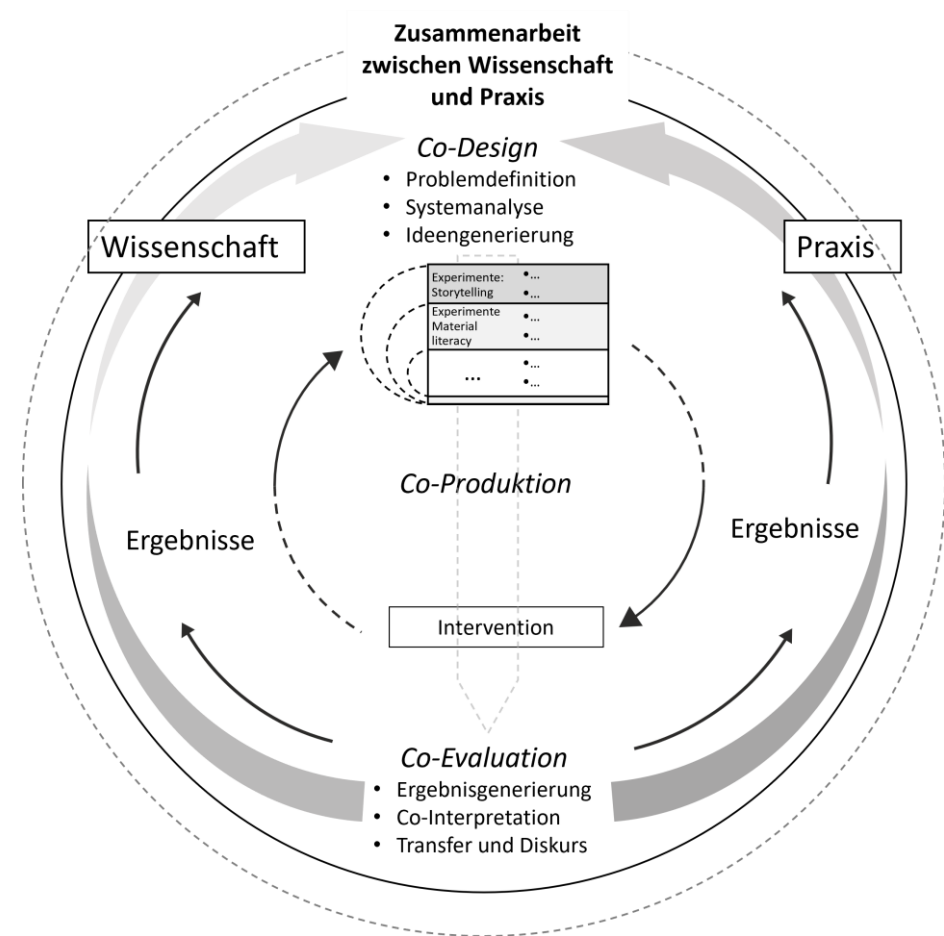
Zusammenarbeit zwischen Wissenschaft und Praxis

Co-Design
• Problemdefinition
• Systemanalyse
• Ideengenerierung

Wissenschaft

Praxis

| | |
|---|---|
| Experimente: Storytelling | •... •... |
| Experimente Material literacy | •... •... |
| ... | •... •... |

Co-Produktion

Ergebnisse

Ergebnisse

Intervention

Co-Evaluation
• Ergebnisgenerierung
• Co-Interpretation
• Transfer und Diskurs